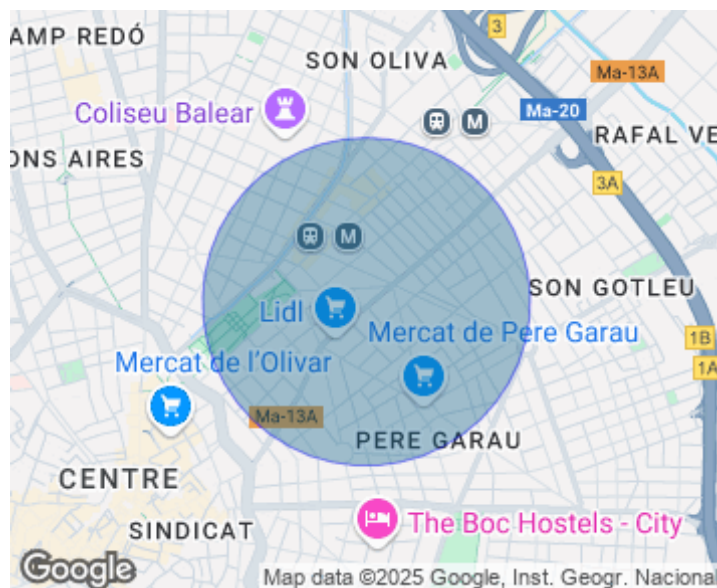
AMP REDÓ
SON OLIVA
3
Ma-13A
Coliseu Balear
M
Ma-20
RAFAL VE
ONS AIRES
3A
M
SON GOTLEU
Lidl
Mercat de Pere Garau
1B
Mercat de l'Olivar
1A
Ma-13A
PERE GARAU
CENTRE
SINDICAT
The Boc Hostels - City
Google
Map data ©2025 Google, Inst. Geogr. Naciona